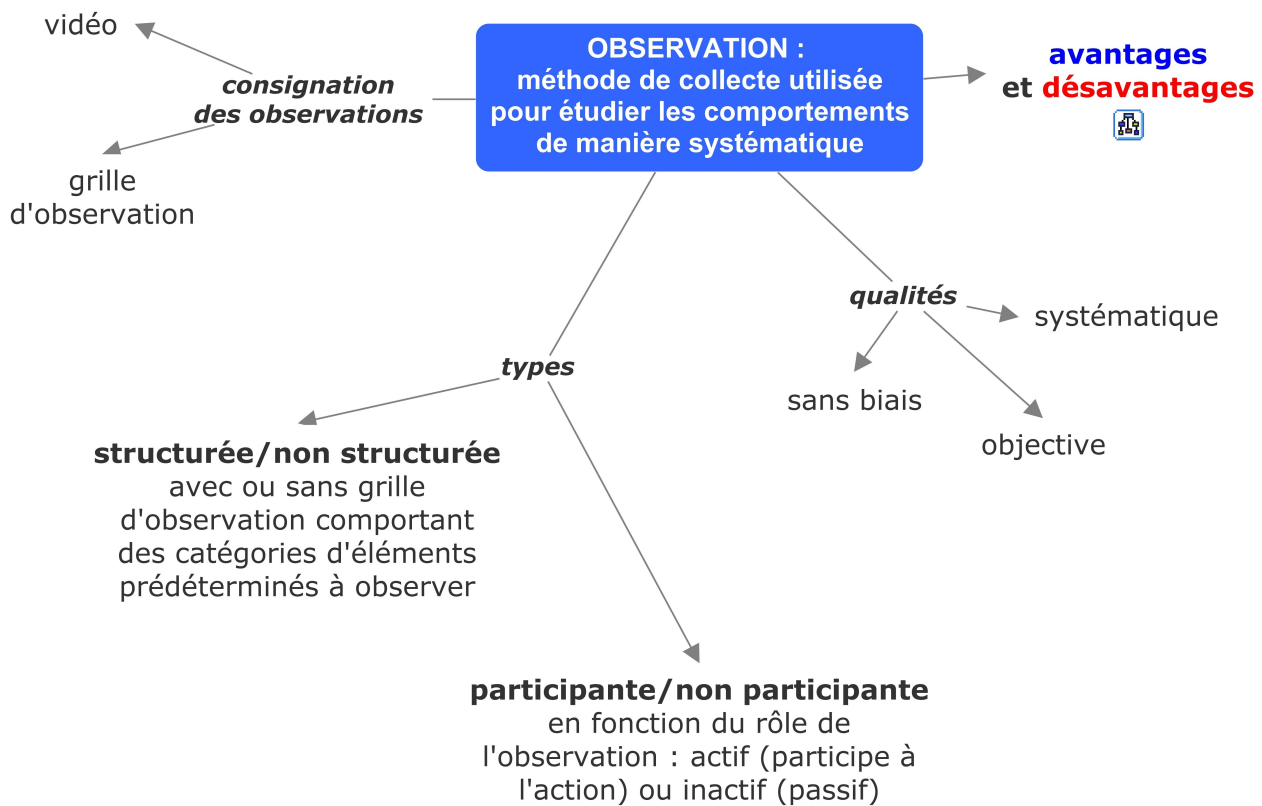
OBSERVATION :
méthode de collecte utilisée pour étudier les comportements de manière systématique

consignation des observations

vidéo

grille d'observation

avantages et désavantages

qualités

systématique

sans biais

objective

types

structurée/non structurée
avec ou sans grille d'observation comportant des catégories d'éléments prédéterminés à observer

participante/non participante
en fonction du rôle de l'observation : actif (participe à l'action) ou inactif (passif)